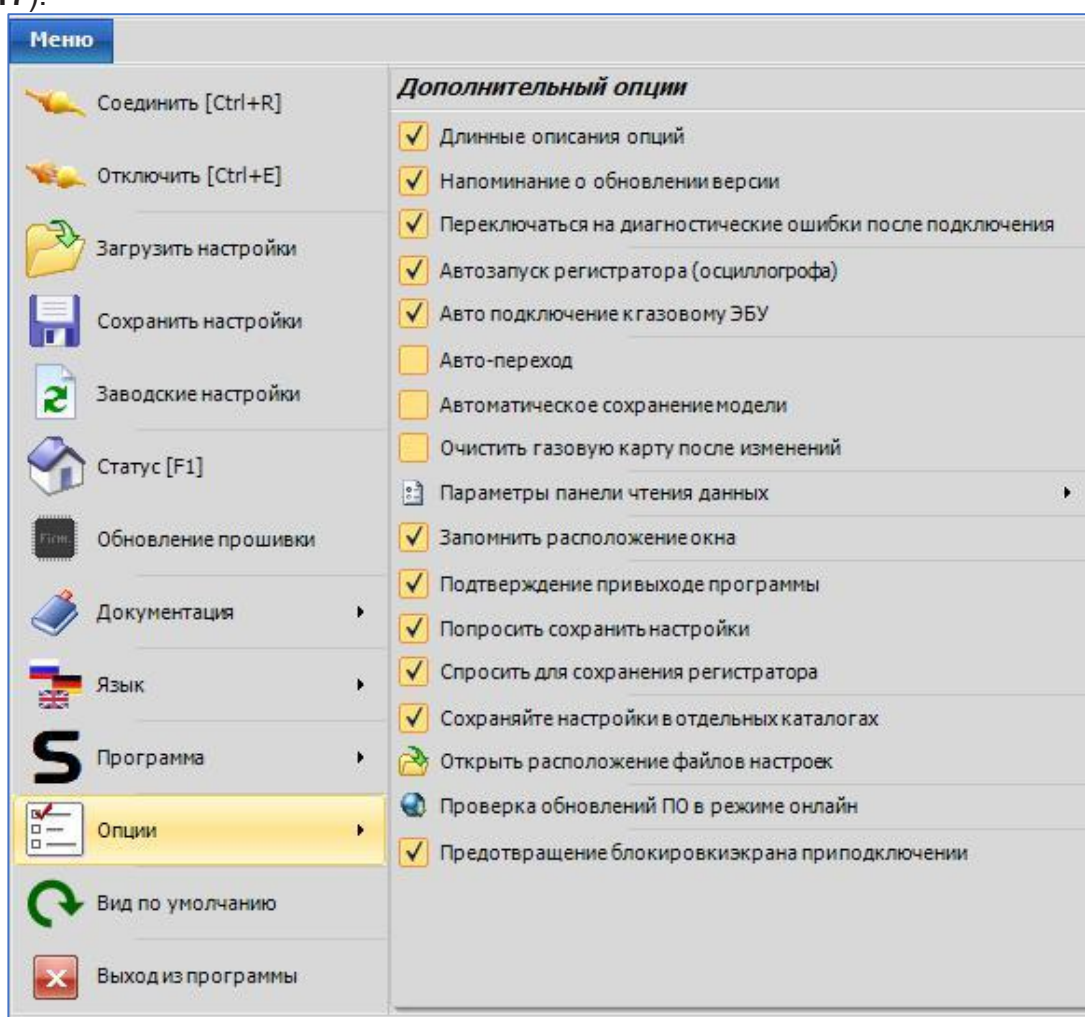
Меню

Соединить [Ctrl+R]

Отключить [Ctrl+E]

Загрузить настройки

Сохранить настройки

Заводские настройки

Статус [F1]

Обновление прошивки

Документация

Язык

Программа

Опции

Вид по умолчанию

Выход из программы

Дополнительный опции

Длинные описания опций

Напоминание о обновлении версии

Переключаться на диагностические ошибки после подключения

Автозапуск регистратора (осциллогрофа)

Авто подключение к газовому ЭБУ

Авто-переход

Автоматическое сохранение модели

Очистить газовую карту после изменений

Параметры панели чтения данных

Запомнить расположение окна

Подтверждение привыходе программы

Попросить сохранить настройки

Спросить для сохранения регистратора

Сохраняйте настройки в отдельных каталогах

Открыть расположение файлов настроек

Проверка обновлений ПО в режиме онлайн

Предотвращение блокировкиэкрана приподключении